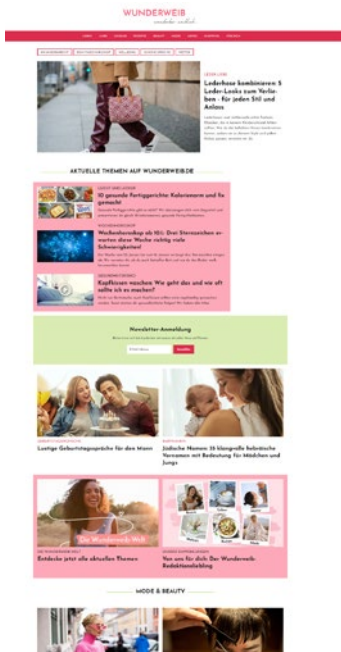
WUNDERWEIB

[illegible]

Lederhose kombinieren: 5 Leder-Looks zum Verlieben - für jeden Stil und Anlass

AKTUELLE THEMEN AUF WUNDERWEIB.DE

10 gesunde Fertiggerichte: Kalorienarm und fix gemacht

Wochenhoroskop ab 10.1.: Drei Sternzeichen erwarten diese Woche richtig viele Schwierigkeiten!

Kopfkissen waschen: Wie geht das und wie oft sollte ich es machen?

Newsletter-Anmeldung

Lustige Geburtstagssprüche für den Mann

Jüdische Namen: 35 klangvolle hebräische Vornamen mit Bedeutung für Mädchen und Jungs

Die Wunderweib-Welt

Entdecke jetzt alle aktuellen Themen

Von uns für dich: Der Wunderweib-Redaktionsliebling

MODE & BEAUTY